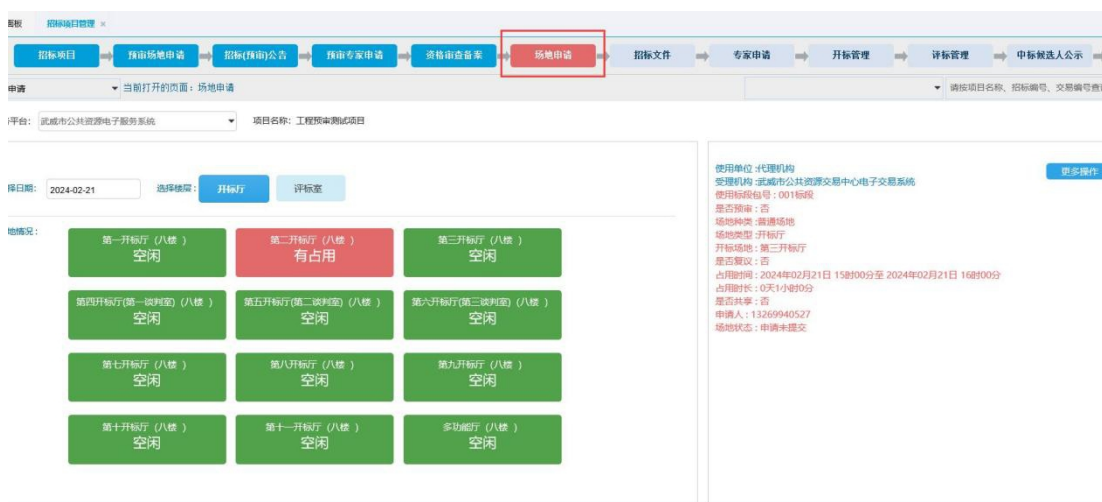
面板 招标项目管理 ×

招标项目 预审场地申请 招标(预审)公告 预审专家申请 资格审查备案 场地申请 招标文件 专家申请 开标管理 评标管理 中标候选人公示

申请 ▾ 当前打开的页面：场地申请

▾ 请按项目名称、招标编号、交易编号查

平台: 武威市公共资源电子服务系统 ▾ 项目名称：工程预审测试项目

择日期: 2024-02-21 选择楼层: 开标厅 评标室

地情况:

第一开标厅（八楼） 空闲

第二开标厅（八楼） 有占用

第三开标厅（八楼） 空闲

第四开标厅(第一谈判室)（八楼） 空闲

第五开标厅(第二谈判室)（八楼） 空闲

第六开标厅(第三谈判室)（八楼） 空闲

第七开标厅（八楼） 空闲

第八开标厅（八楼） 空闲

第九开标厅（八楼） 空闲

第十开标厅（八楼） 空闲

第十一开标厅（八楼） 空闲

多功能厅（八楼） 空闲

使用单位 :代理机构
受理机构 :武威市公共资源交易中心电子交易系统
使用标段包号 : 001标段
是否预审 : 否
场地种类 :普通场地
场地类型 :开标厅
开标场地 : 第三开标厅
是否复议 : 否
占用时间 : 2024年02月21日 15时00分至 2024年02月21日 16时00分
占用时长 : 0天1小时0分
是否共享 : 否
申请人 : 13269940527
场地状态 : 申请未提交

更多操作